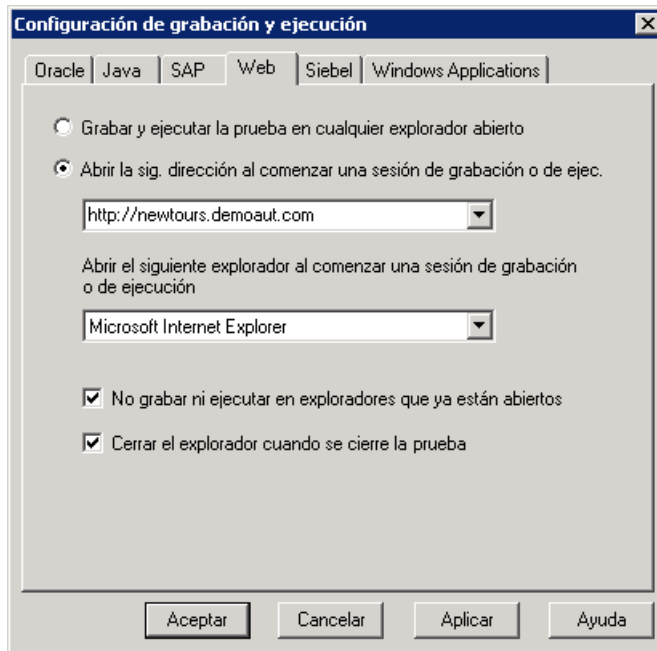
Configuración de grabación y ejecución

Oracle | Java | SAP | Web | Siebel | Windows Applications

Grabar y ejecutar la prueba en cualquier explorador abierto

Abrir la sig. dirección al comenzar una sesión de grabación o de ejec.

http://newtours.demoaut.com

Abrir el siguiente explorador al comenzar una sesión de grabación o de ejecución

Microsoft Internet Explorer

No grabar ni ejecutar en exploradores que ya están abiertos

Cerrar el explorador cuando se cierre la prueba

Aceptar | Cancelar | Aplicar | Ayuda